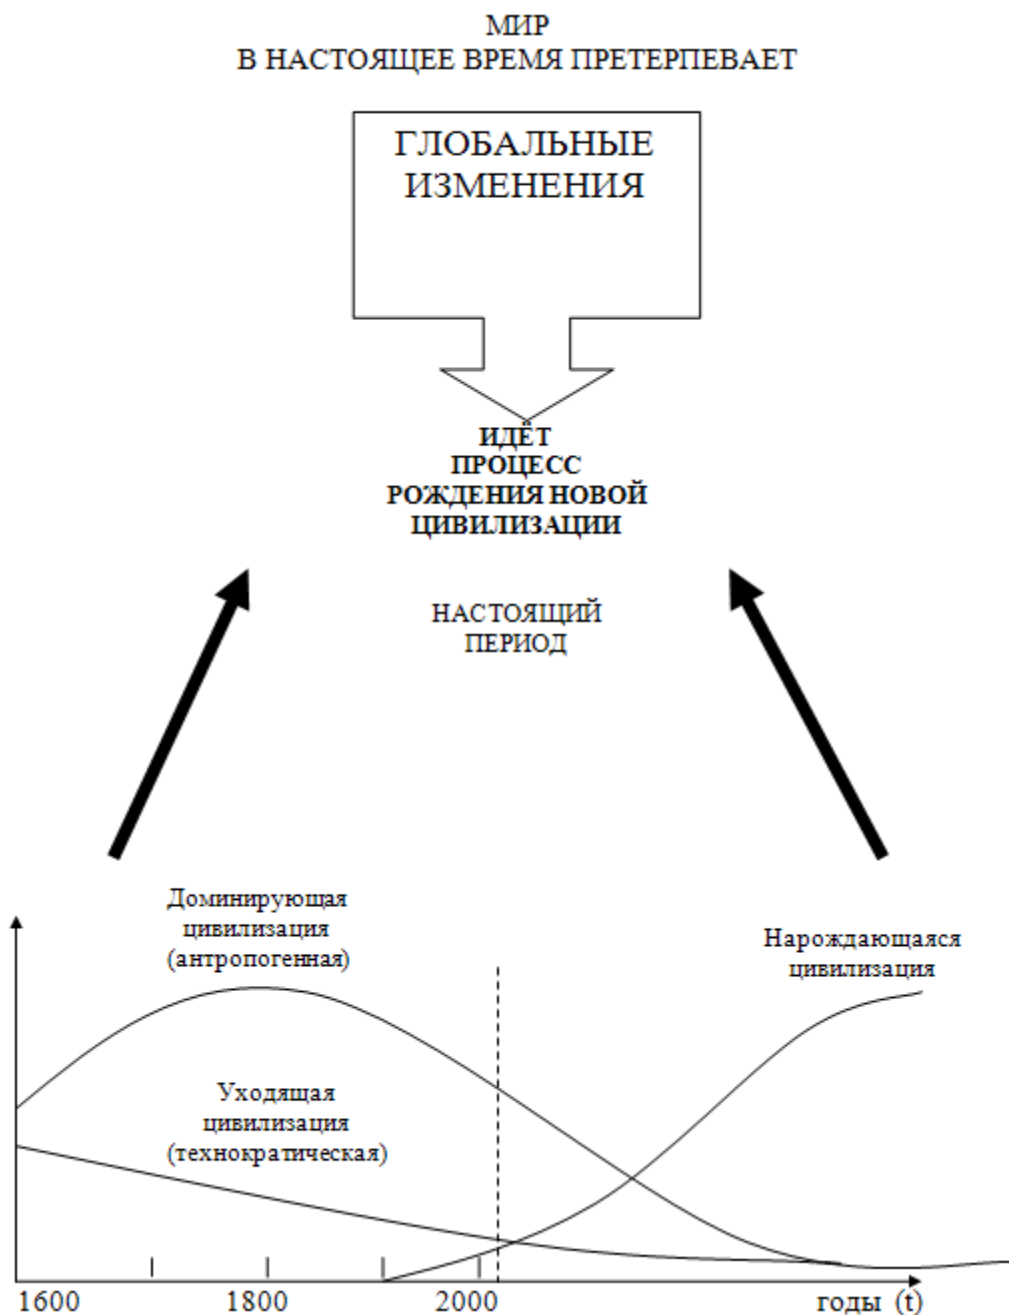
МИР
В НАСТОЯЩЕЕ ВРЕМЯ ПРЕТЕРПЕВАЕТ

ГЛОБАЛЬНЫЕ ИЗМЕНЕНИЯ

ИДЁТ ПРОЦЕСС РОЖДЕНИЯ НОВОЙ ЦИВИЛИЗАЦИИ

НАСТОЯЩИЙ ПЕРИОД

Доминирующая цивилизация (антропогенная)

Нарождающаяся цивилизация

Уходящая цивилизация (технократическая)

1600
1800
2000
годы (t)